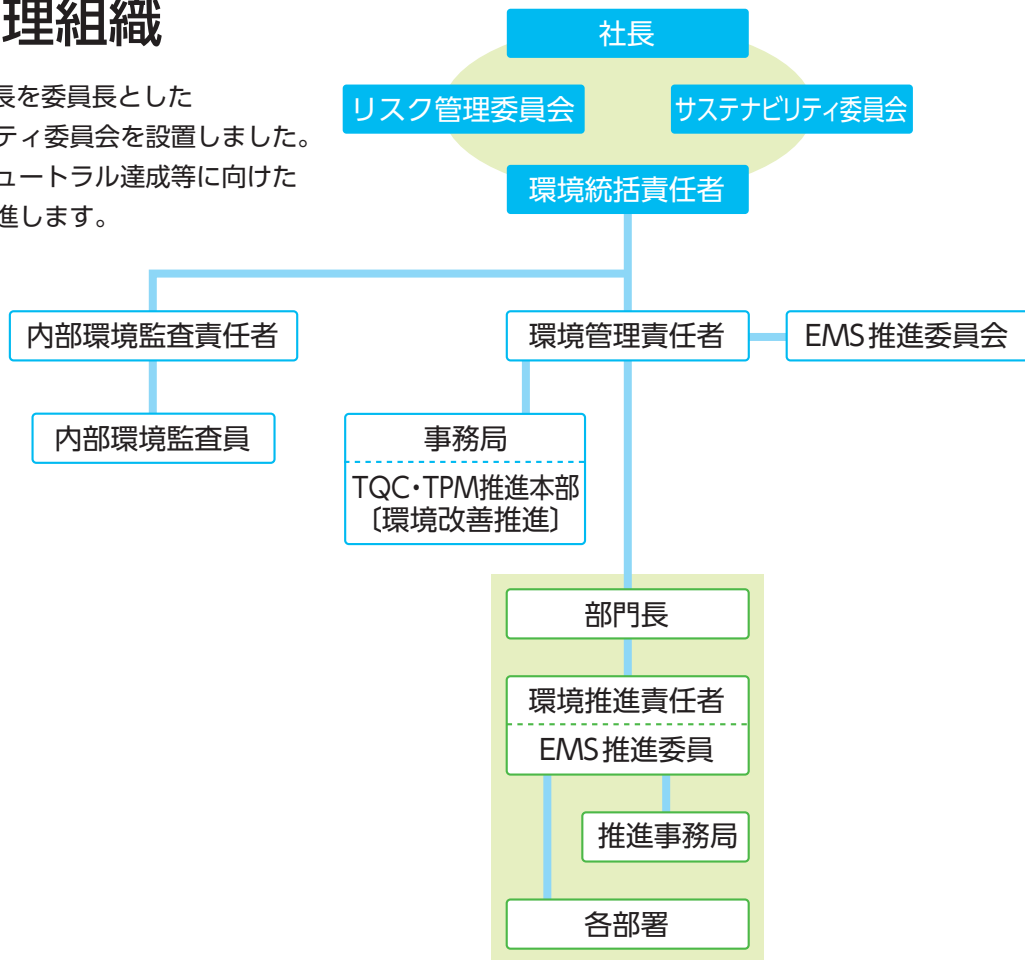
理組織

長を委員長とした
ティ委員会を設置しました。
ュートラル達成等に向けた
進します。

社長

リスク管理委員会

サステナビリティ委員会

環境統括責任者

内部環境監査責任者

環境管理責任者

EMS 推進委員会

内部環境監査員

事務局

TQC・TPM推進本部
〔環境改善推進〕

部門長

環境推進責任者

EMS 推進委員

推進事務局

各部署